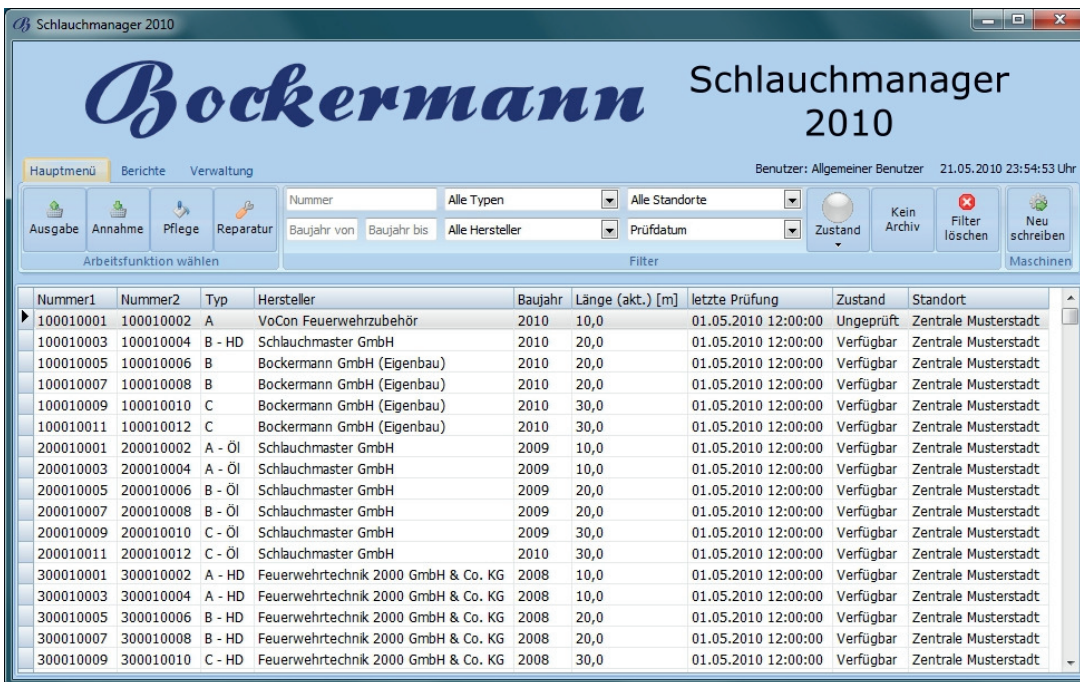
Schlauchmanager 2010

Bockermann

Schlauchmanager 2010

Hauptmenü Berichte Verwaltung

Benutzer: Allgemeiner Benutzer 21.05.2010 23:54:53 Uhr

Ausgabe Annahme Pflege Reparatur

Arbeitsfunktion wählen

Nummer Alle Typen Alle Standorte
Baujahr von Baujahr bis Alle Hersteller Prüfdatum

Zustand Kein Archiv Filter löschen

Filter

Neu schreiben

Maschinen

| Nummer1 | Nummer2 | Typ | Hersteller | Baujahr | Länge (akt.) [m] | letzte Prüfung | Zustand | Standort |
|---|---|---|---|---|---|---|---|---|
| 100010001 | 100010002 | A | VoCon Feuerwehrzubehör | 2010 | 10,0 | 01.05.2010 12:00:00 | Ungeprüft | Zentrale Musterstadt |
| 100010003 | 100010004 | B - HD | Schlauchmaster GmbH | 2010 | 20,0 | 01.05.2010 12:00:00 | Verfügbar | Zentrale Musterstadt |
| 100010005 | 100010006 | B | Bockermann GmbH (Eigenbau) | 2010 | 20,0 | 01.05.2010 12:00:00 | Verfügbar | Zentrale Musterstadt |
| 100010007 | 100010008 | B | Bockermann GmbH (Eigenbau) | 2010 | 20,0 | 01.05.2010 12:00:00 | Verfügbar | Zentrale Musterstadt |
| 100010009 | 100010010 | C | Bockermann GmbH (Eigenbau) | 2010 | 30,0 | 01.05.2010 12:00:00 | Verfügbar | Zentrale Musterstadt |
| 100010011 | 100010012 | C | Bockermann GmbH (Eigenbau) | 2010 | 30,0 | 01.05.2010 12:00:00 | Verfügbar | Zentrale Musterstadt |
| 200010001 | 200010002 | A - Öl | Schlauchmaster GmbH | 2009 | 10,0 | 01.05.2010 12:00:00 | Verfügbar | Zentrale Musterstadt |
| 200010003 | 200010004 | A - Öl | Schlauchmaster GmbH | 2009 | 10,0 | 01.05.2010 12:00:00 | Verfügbar | Zentrale Musterstadt |
| 200010005 | 200010006 | B - Öl | Schlauchmaster GmbH | 2009 | 20,0 | 01.05.2010 12:00:00 | Verfügbar | Zentrale Musterstadt |
| 200010007 | 200010008 | B - Öl | Schlauchmaster GmbH | 2009 | 20,0 | 01.05.2010 12:00:00 | Verfügbar | Zentrale Musterstadt |
| 200010009 | 200010010 | C - Öl | Schlauchmaster GmbH | 2009 | 30,0 | 01.05.2010 12:00:00 | Verfügbar | Zentrale Musterstadt |
| 200010011 | 200010012 | C - Öl | Schlauchmaster GmbH | 2010 | 30,0 | 01.05.2010 12:00:00 | Verfügbar | Zentrale Musterstadt |
| 300010001 | 300010002 | A - HD | Feuerwehrtechnik 2000 GmbH & Co. KG | 2008 | 10,0 | 01.05.2010 12:00:00 | Verfügbar | Zentrale Musterstadt |
| 300010003 | 300010004 | A - HD | Feuerwehrtechnik 2000 GmbH & Co. KG | 2008 | 10,0 | 01.05.2010 12:00:00 | Verfügbar | Zentrale Musterstadt |
| 300010005 | 300010006 | B - HD | Feuerwehrtechnik 2000 GmbH & Co. KG | 2008 | 20,0 | 01.05.2010 12:00:00 | Verfügbar | Zentrale Musterstadt |
| 300010007 | 300010008 | B - HD | Feuerwehrtechnik 2000 GmbH & Co. KG | 2008 | 20,0 | 01.05.2010 12:00:00 | Verfügbar | Zentrale Musterstadt |
| 300010009 | 300010010 | C - HD | Feuerwehrtechnik 2000 GmbH & Co. KG | 2008 | 30,0 | 01.05.2010 12:00:00 | Verfügbar | Zentrale Musterstadt |